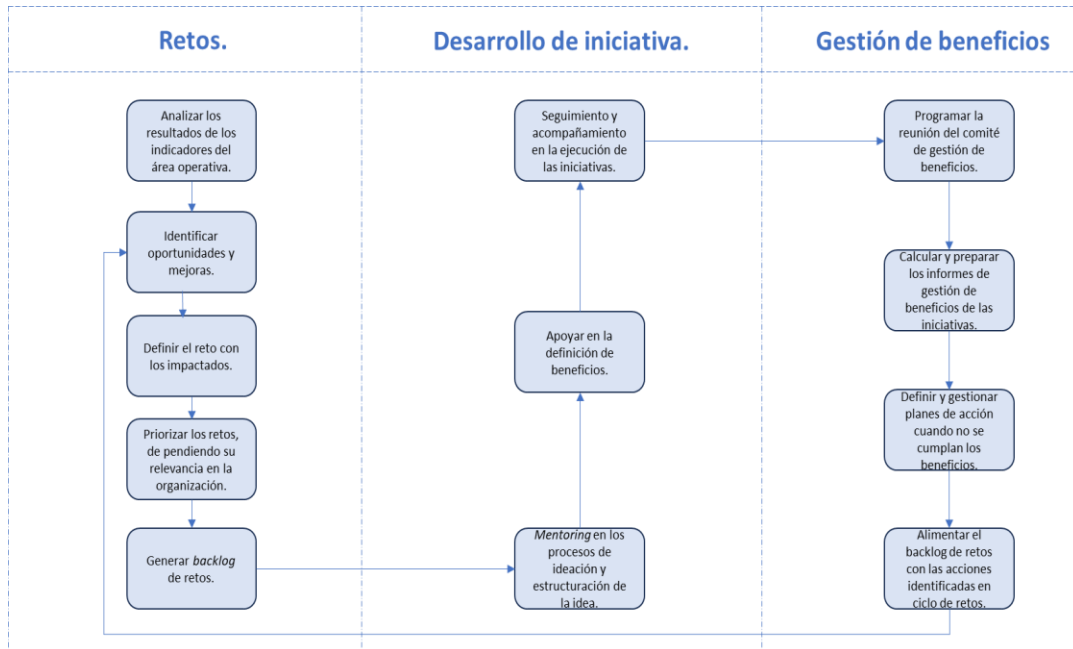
Retos.

Desarrollo de iniciativa.

Gestión de beneficios

Analizar los resultados de los indicadores del área operativa.

Identificar oportunidades y mejoras.

Definir el reto con los impactados.

Priorizar los retos, de pendiendo su relevancia en la organización.

Generar backlog de retos.

Seguimiento y acompañamiento en la ejecución de las iniciativas.

Apoyar en la definición de beneficios.

Mentoring en los procesos de ideación y estructuración de la idea.

Programar la reunión del comité de gestión de beneficios.

Calcular y preparar los informes de gestión de beneficios de las iniciativas.

Definir y gestionar planes de acción cuando no se cumplan los beneficios.

Alimentar el backlog de retos con las acciones identificadas en ciclo de retos.